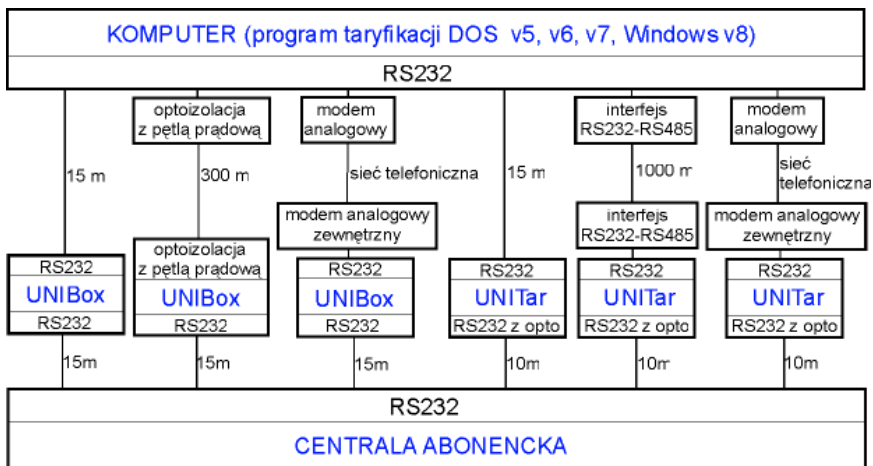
KOMPUTER (program taryfikacji DOS v5, v6, v7, Windows v8)

RS232

15 m

optoizolacja z pętlą prądową

300 m

optoizolacja z pętlą prądową

modem analogowy

sieć telefoniczna

modem analogowy zewnętrzny

15 m

interfejs RS232-RS485

1000 m

interfejs RS232-RS485

modem analogowy

sieć telefoniczna

modem analogowy zewnętrzny

RS232
UNIBox
RS232

RS232
UNIBox
RS232

RS232
UNIBox
RS232

RS232
UNITar
RS232 z opto

RS232
UNITar
RS232 z opto

RS232
UNITar
RS232 z opto

15m

15m

15m

10m

10m

10m

RS232

CENTRALA ABONENCKA